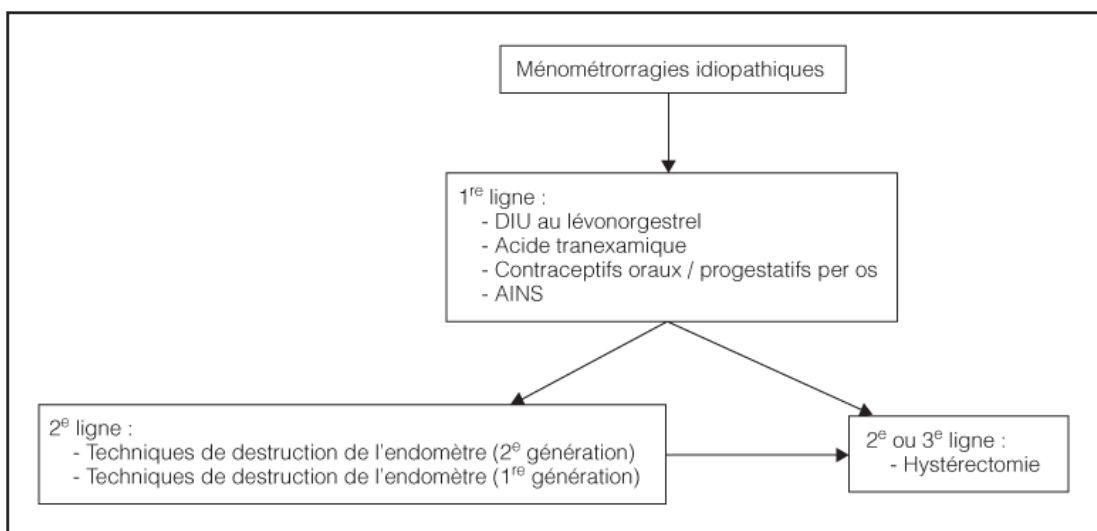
Ménométrorragies idiopathiques

1$^{re}$ ligne :
- DIU au lévonorgestrel
- Acide tranexamique
- Contraceptifs oraux / progestatifs per os
- AINS

2$^{e}$ ligne :
- Techniques de destruction de l'endomètre (2$^{e}$ génération)
- Techniques de destruction de l'endomètre (1$^{re}$ génération)

2$^{e}$ ou 3$^{e}$ ligne :
- Hystérectomie